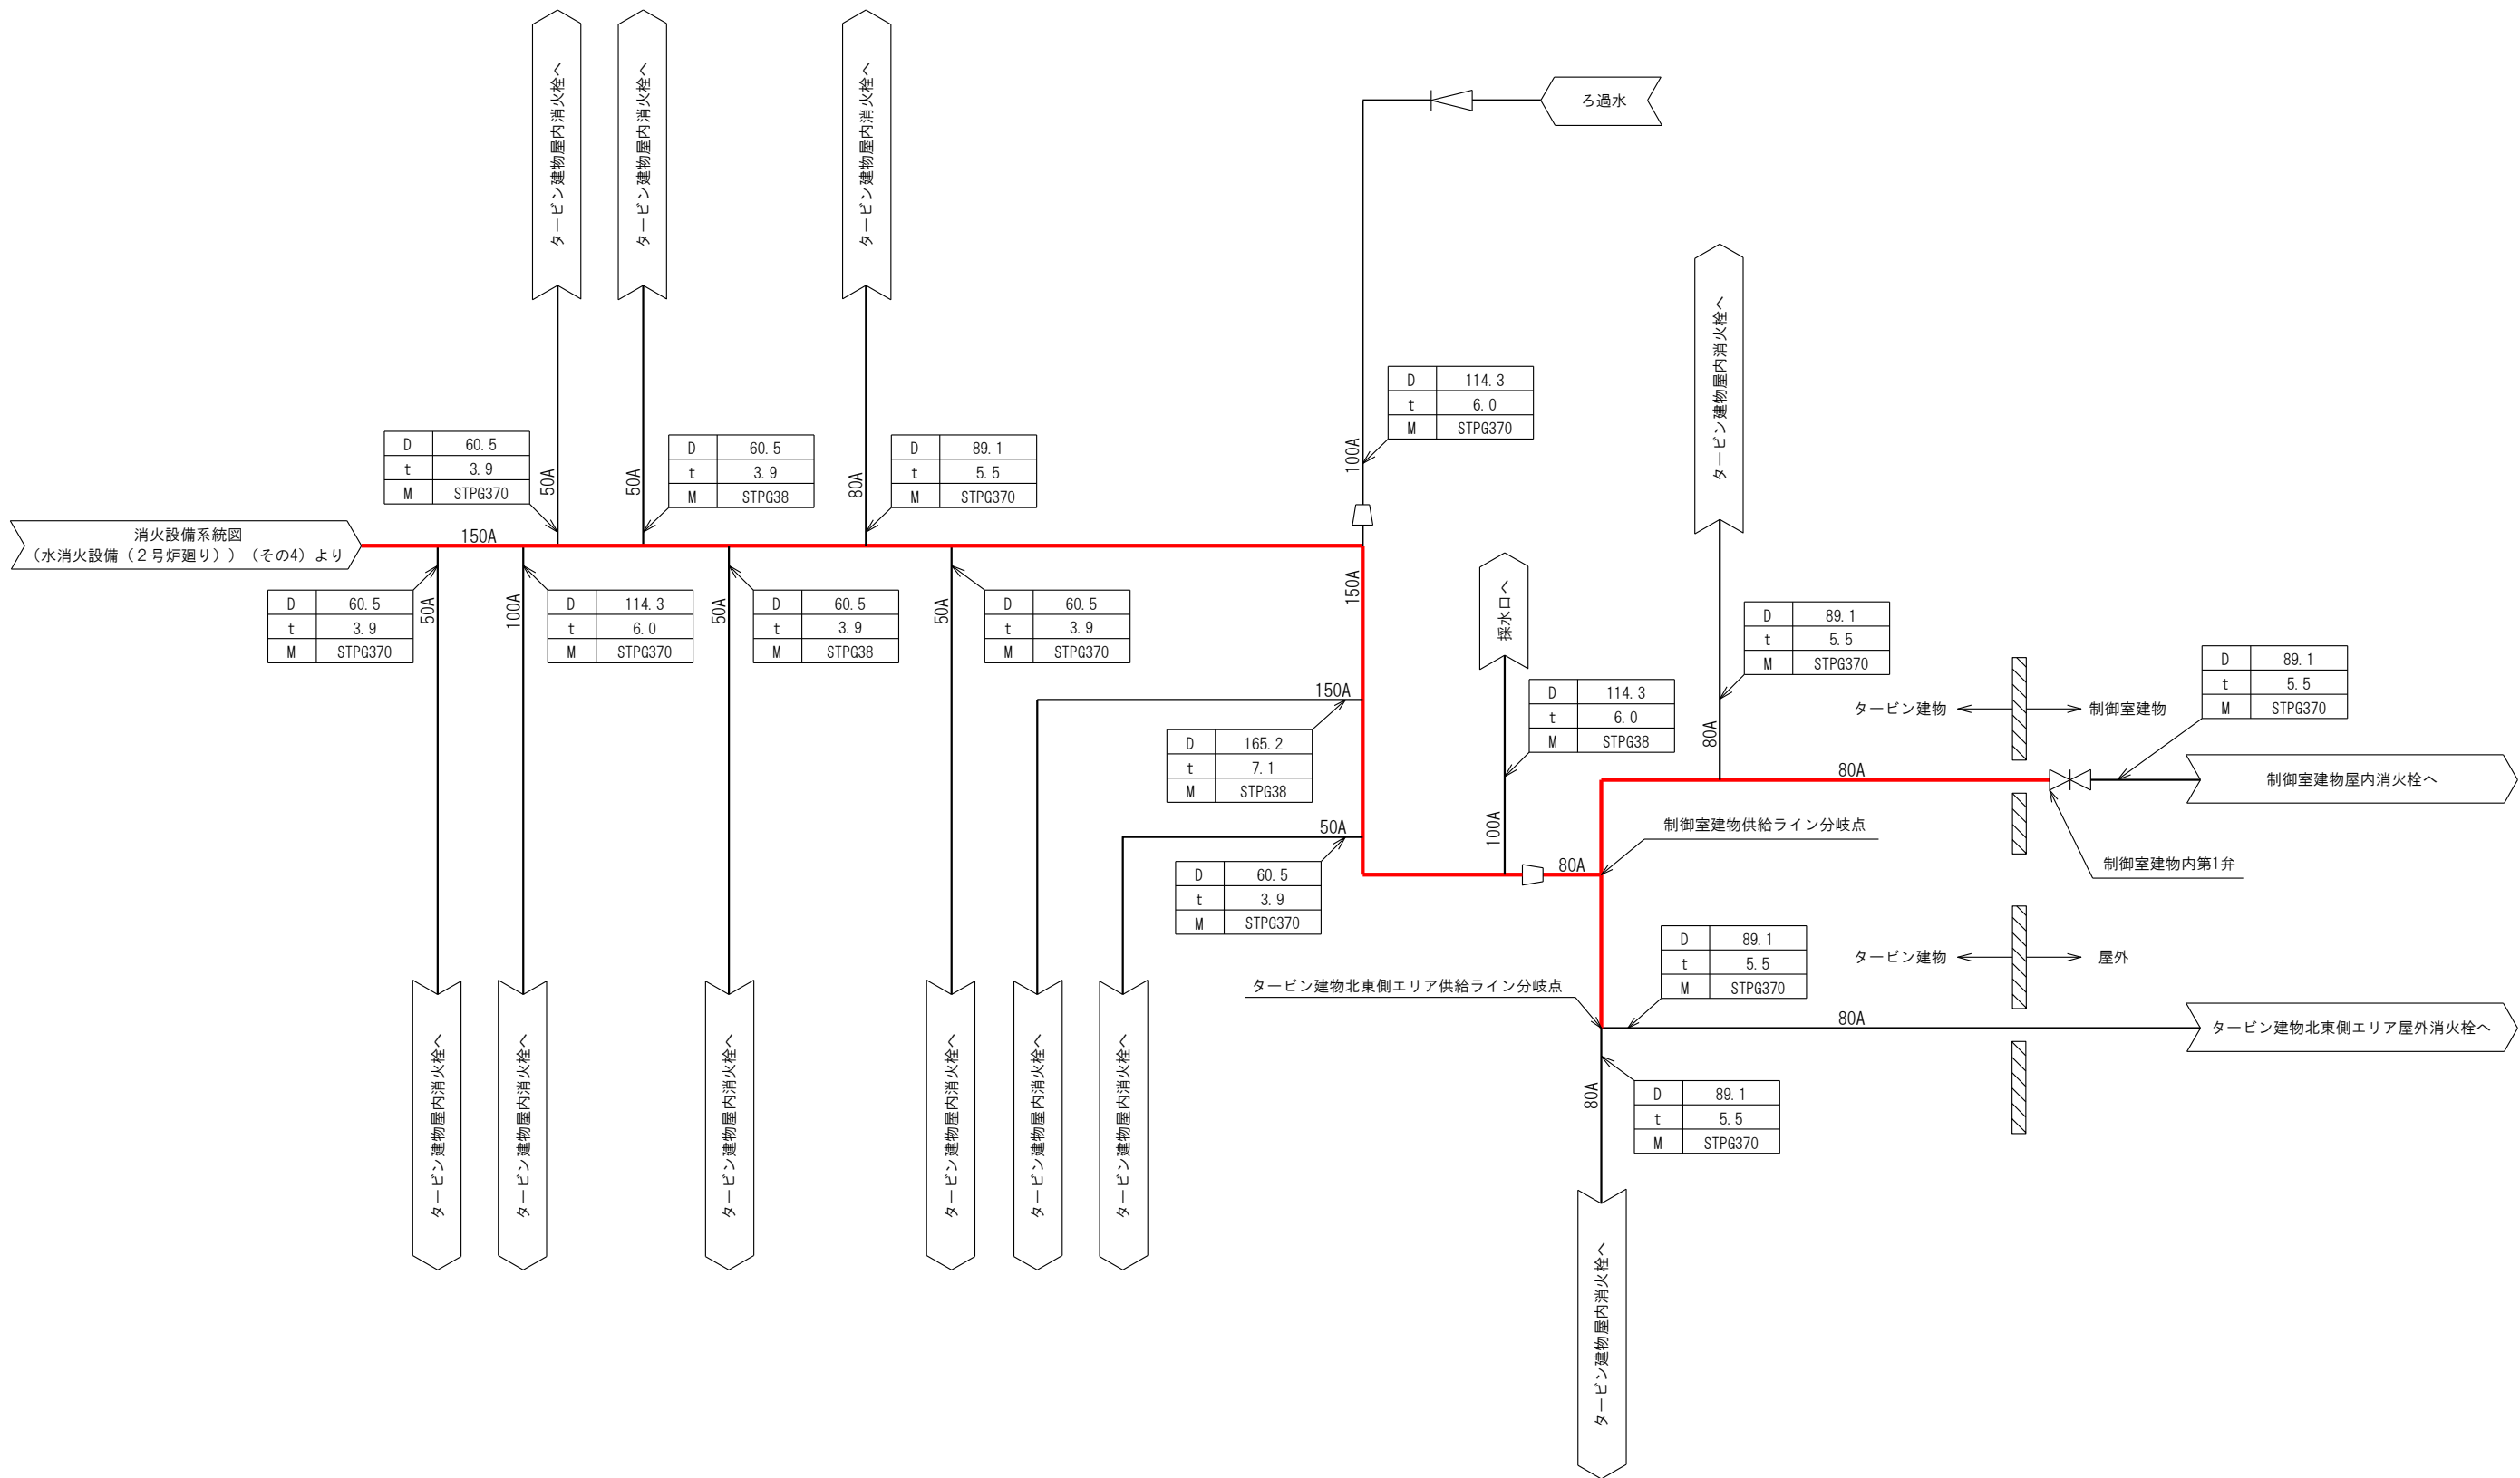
タービン建物屋内消火栓へ

タービン建物屋内消火栓へ

タービン建物屋内消火栓へ

ろ過水

| D | 114.3 |
|---|---|
| t | 6.0 |
| M | STPG370 |

100A

タービン建物屋内消火栓へ

| D | 60.5 |
|---|---|
| t | 3.9 |
| M | STPG370 |

50A

50A

| D | 60.5 |
|---|---|
| t | 3.9 |
| M | STPG38 |

80A

| D | 89.1 |
|---|---|
| t | 5.5 |
| M | STPG370 |

消火設備系統図
（水消火設備（２号炉廻り））（その4）より

150A

| D | 60.5 |
|---|---|
| t | 3.9 |
| M | STPG370 |

50A

100A

| D | 114.3 |
|---|---|
| t | 6.0 |
| M | STPG370 |

50A

| D | 60.5 |
|---|---|
| t | 3.9 |
| M | STPG38 |

50A

| D | 60.5 |
|---|---|
| t | 3.9 |
| M | STPG370 |

150A

採水口へ

| D | 89.1 |
|---|---|
| t | 5.5 |
| M | STPG370 |

| D | 89.1 |
|---|---|
| t | 5.5 |
| M | STPG370 |

150A

| D | 114.3 |
|---|---|
| t | 6.0 |
| M | STPG38 |

タービン建物 制御室建物

80A

| D | 165.2 |
|---|---|
| t | 7.1 |
| M | STPG38 |

80A

制御室建物屋内消火栓へ

50A

制御室建物供給ライン分岐点

100A

80A

| D | 60.5 |
|---|---|
| t | 3.9 |
| M | STPG370 |

制御室建物内第1弁

| D | 89.1 |
|---|---|
| t | 5.5 |
| M | STPG370 |

タービン建物 屋外

タービン建物北東側エリア供給ライン分岐点

80A

タービン建物北東側エリア屋外消火栓へ

80A

| D | 89.1 |
|---|---|
| t | 5.5 |
| M | STPG370 |

タービン建物屋内消火栓へ

タービン建物屋内消火栓へ

タービン建物屋内消火栓へ

タービン建物屋内消火栓へ

タービン建物屋内消火栓へ

タービン建物屋内消火栓へ

タービン建物屋内消火栓へ